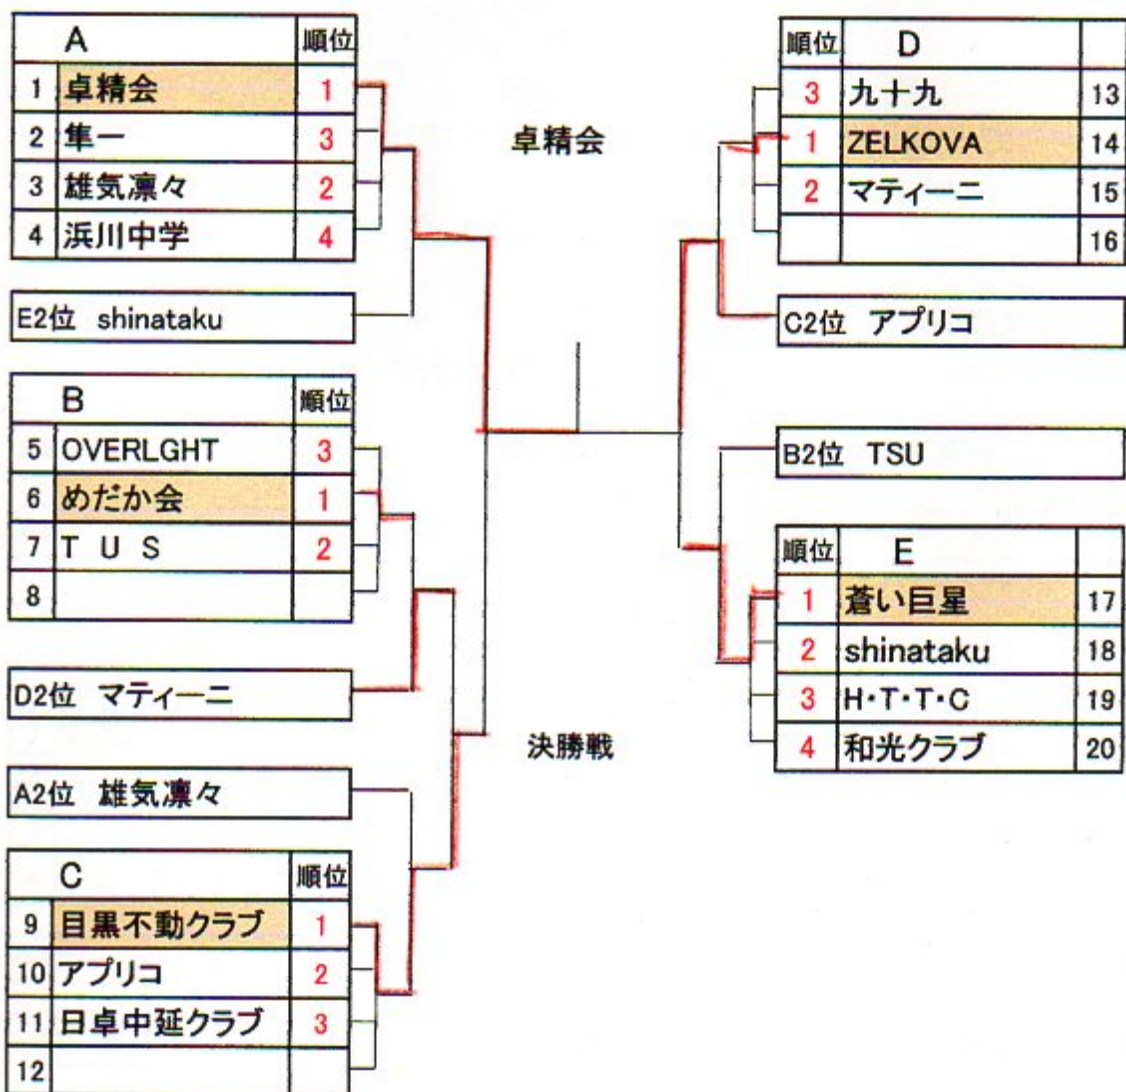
|  | A | 順位 |
|---|---|---|
| 1 | 卓精会 | 1 |
| 2 | 隼一 | 3 |
| 3 | 雄気凛々 | 2 |
| 4 | 浜川中学 | 4 |

E2位 shinataku

|  | B | 順位 |
|---|---|---|
| 5 | OVERLGHT | 3 |
| 6 | めだか会 | 1 |
| 7 | T U S | 2 |
| 8 |  |  |

D2位 マティーニ

A2位 雄気凛々

|  | C | 順位 |
|---|---|---|
| 9 | 目黒不動クラブ | 1 |
| 10 | アプリコ | 2 |
| 11 | 日卓中延クラブ | 3 |
| 12 |  |  |

卓精会

決勝戦

| 順位 | D |  |
|---|---|---|
| 3 | 九十九 | 13 |
| 1 | ZELKOVA | 14 |
| 2 | マティーニ | 15 |
|  |  | 16 |

C2位 アプリコ

B2位 TSU

| 順位 | E |  |
|---|---|---|
| 1 | 蒼い巨星 | 17 |
| 2 | shinataku | 18 |
| 3 | H・T・T・C | 19 |
| 4 | 和光クラブ | 20 |